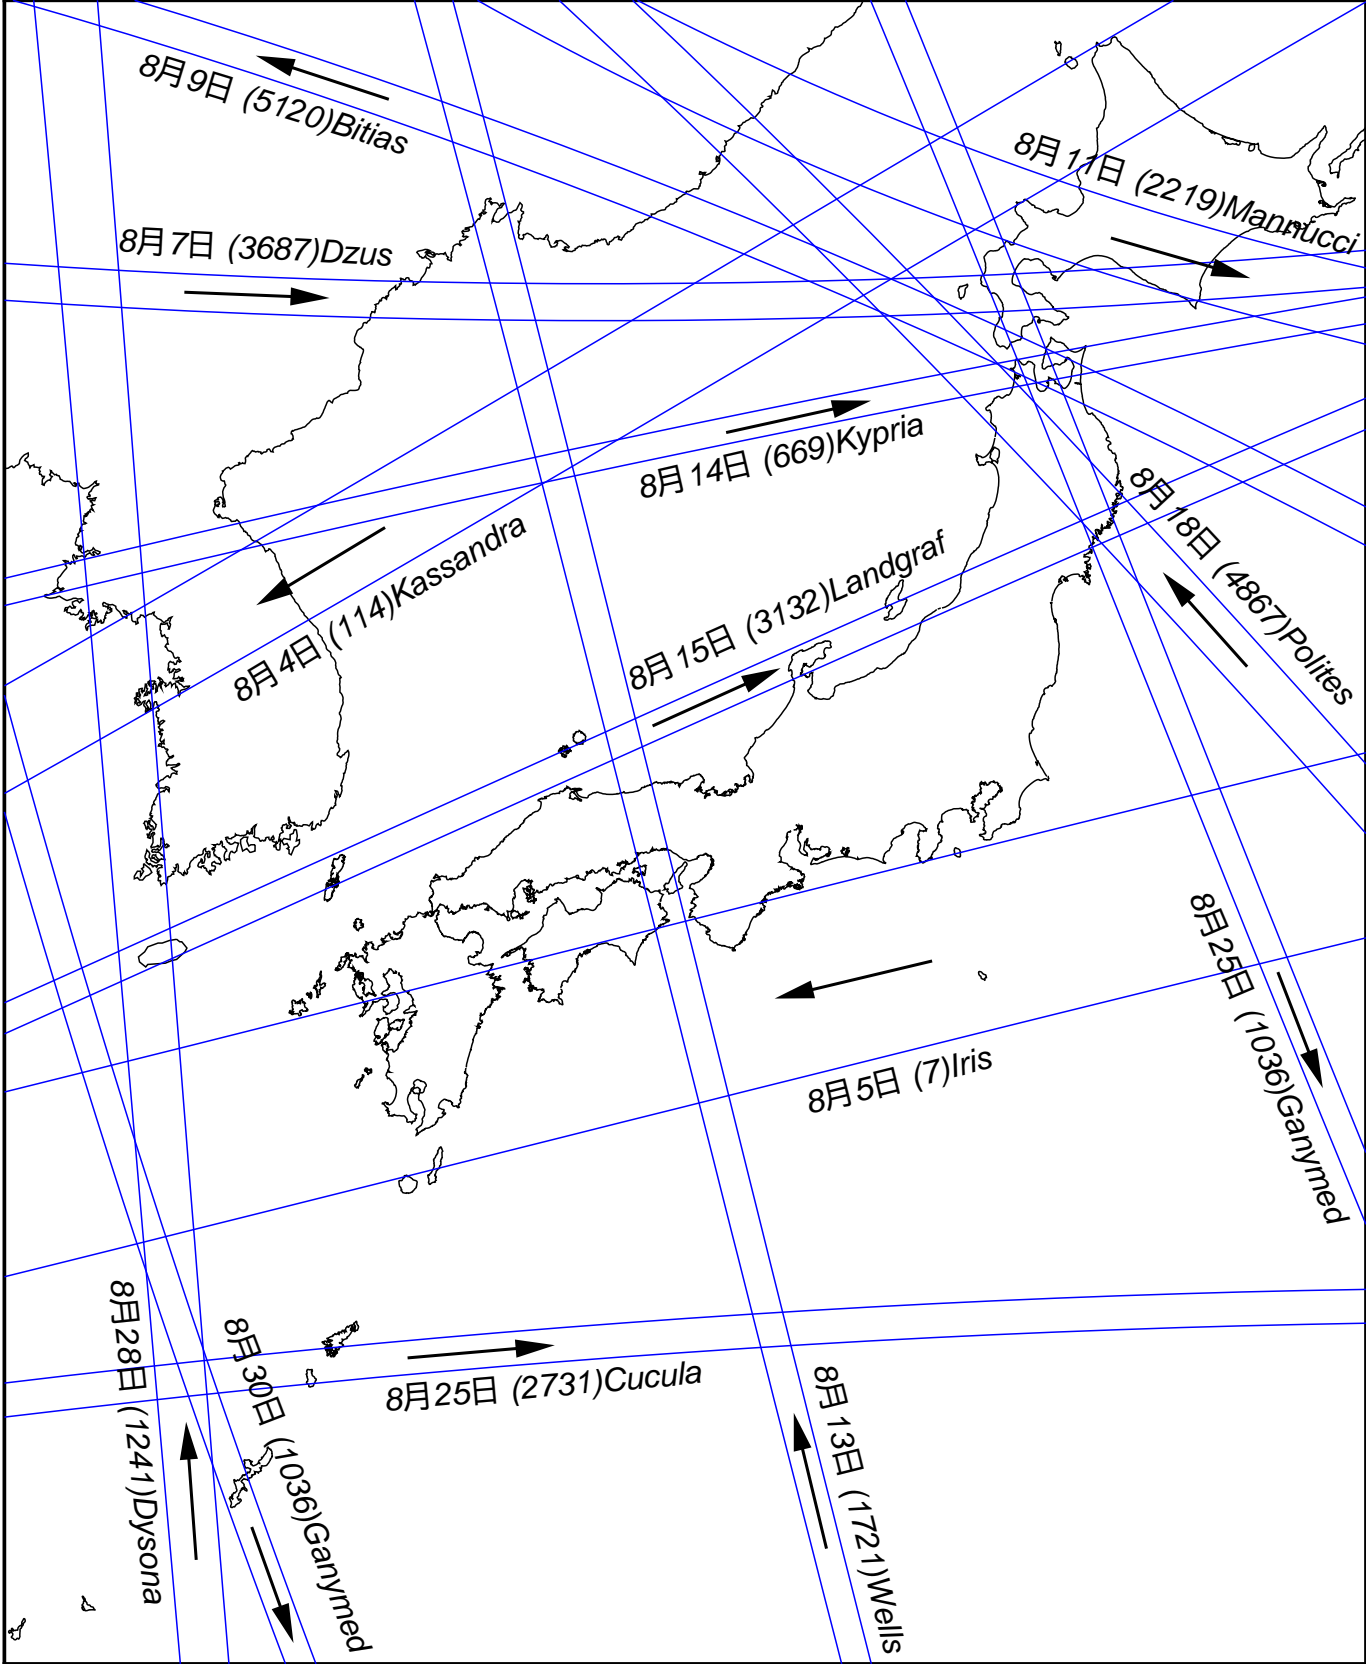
8月9日 (5120)Bitias

8月11日 (2219)Mannucci

8月7日 (3687)Dzus

8月14日 (669)Kypria

8月18日 (4867)Polites

8月4日 (114)Kassandra

8月15日 (3132)Landgraf

8月5日 (7)Iris

8月25日 (1036)Ganymed

8月25日 (2731)Cucula

8月28日 (1241)Dysona

8月30日 (1036)Ganymed

8月13日 (1721)Wells